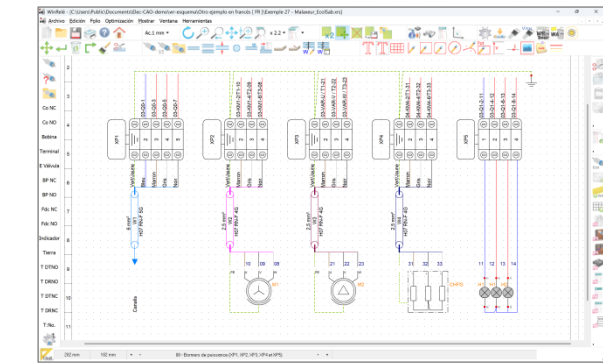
WinRelé - [C:\Users\Public\Documents\Elec CAO\demo\ver esquema\Otro ejemplo en francés | FR | Exemple 27 - Malaseur_EcoBab.ers]

Archivo Edición Folio Optimización Mostrar Ventana Herramientas

A4 1 mm

x 2.2

Co NC
Co NO
Bobina
Terminal
E Válvula
BP NC
BP NO
Fdc NC
Fdc NO
Indicador
Tierra
T DTNO
T DRNO
T DTNC
T DRNC
T No

XP1
XP2
XP3
XP4
XP5

Vert/Jaune
Bleu
Marron
Gris
Noir

Vert/Jaune
Marron
Gris
Noir

Vert/Jaune
Marron
Gris
Noir

Vert/Jaune
Marron
Gris
Noir

W1
W2
W3
W4

H07 RN-F 3G
H07 RN-F 4G
H07 RN-F 4G
H07 RN-F 4G

2,5 mm²
2,5 mm²
2,5 mm²
6 mm²

M1
M2

10
09
21
22
23
31
32
33
11
12
13
14

Canalis

292 mm
182 mm
B0 : Bornier de puissance (XP1, XP2, XP3, XP4 et XP5)